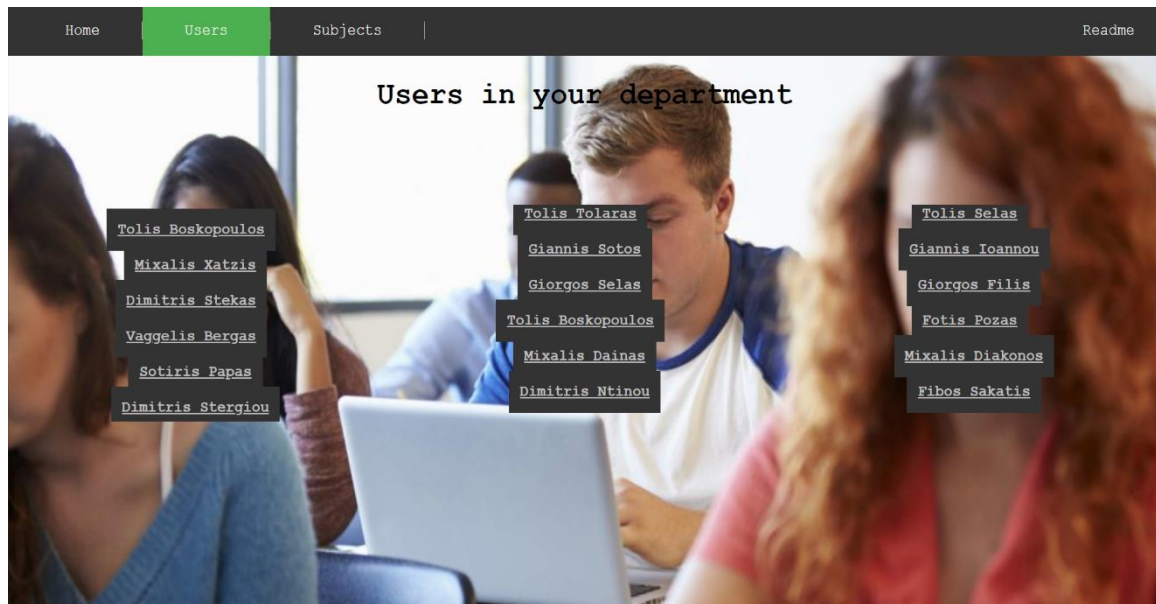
Home Users Subjects Readme

Users in your department

Tolis Boskopoulos
Mixalis Xatzis
Dimitris Stekas
Vaggelis Bergas
Sotiris Papas
Dimitris Stergiou

Tolis Tolaras
Giannis Sotos
Giorgos Selas
Tolis Boskopoulos
Mixalis Dainas
Dimitris Ntinou

Tolis Selas
Giannis Ioannou
Giorgos Filis
Fotis Pozas
Mixalis Diakonos
Fibos Sakatis